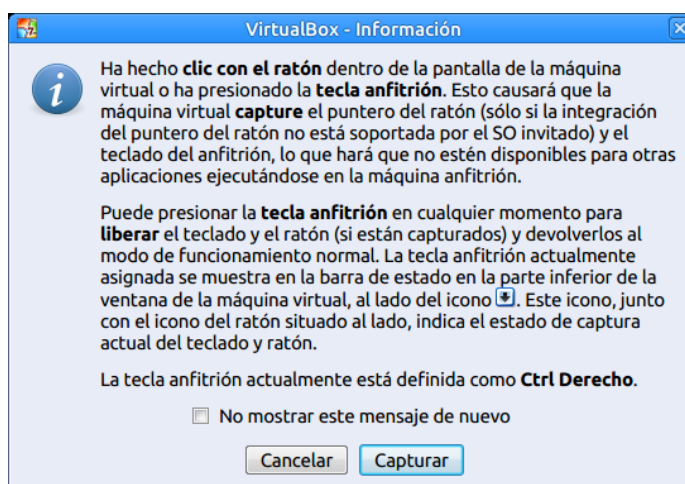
VirtualBox - Información

Ha hecho clic con el ratón dentro de la pantalla de la máquina virtual o ha presionado la tecla anfitrión. Esto causará que la máquina virtual capture el puntero del ratón (sólo si la integración del puntero del ratón no está soportada por el SO invitado) y el teclado del anfitrión, lo que hará que no estén disponibles para otras aplicaciones ejecutándose en la máquina anfitrión.

Puede presionar la tecla anfitrión en cualquier momento para liberar el teclado y el ratón (si están capturados) y devolverlos al modo de funcionamiento normal. La tecla anfitrión actualmente asignada se muestra en la barra de estado en la parte inferior de la ventana de la máquina virtual, al lado del icono. Este icono, junto con el icono del ratón situado al lado, indica el estado de captura actual del teclado y ratón.

La tecla anfitrión actualmente está definida como Ctrl Derecho.

No mostrar este mensaje de nuevo

Cancelar

Capturar